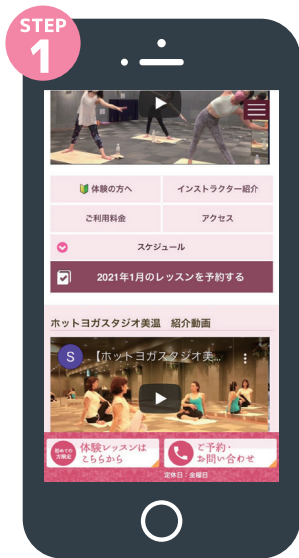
STEP
1

体験の方へ
インストラクター紹介
ご利用料金
アクセス
スケジュール
2021年1月のレッスンを予約する

ホットヨガスタジオ美温　紹介動画

S 【ホットヨガスタジオ美...

初めての方限定
体験レッスンはこちらから
ご予約・お問い合わせ
定休日：金曜日